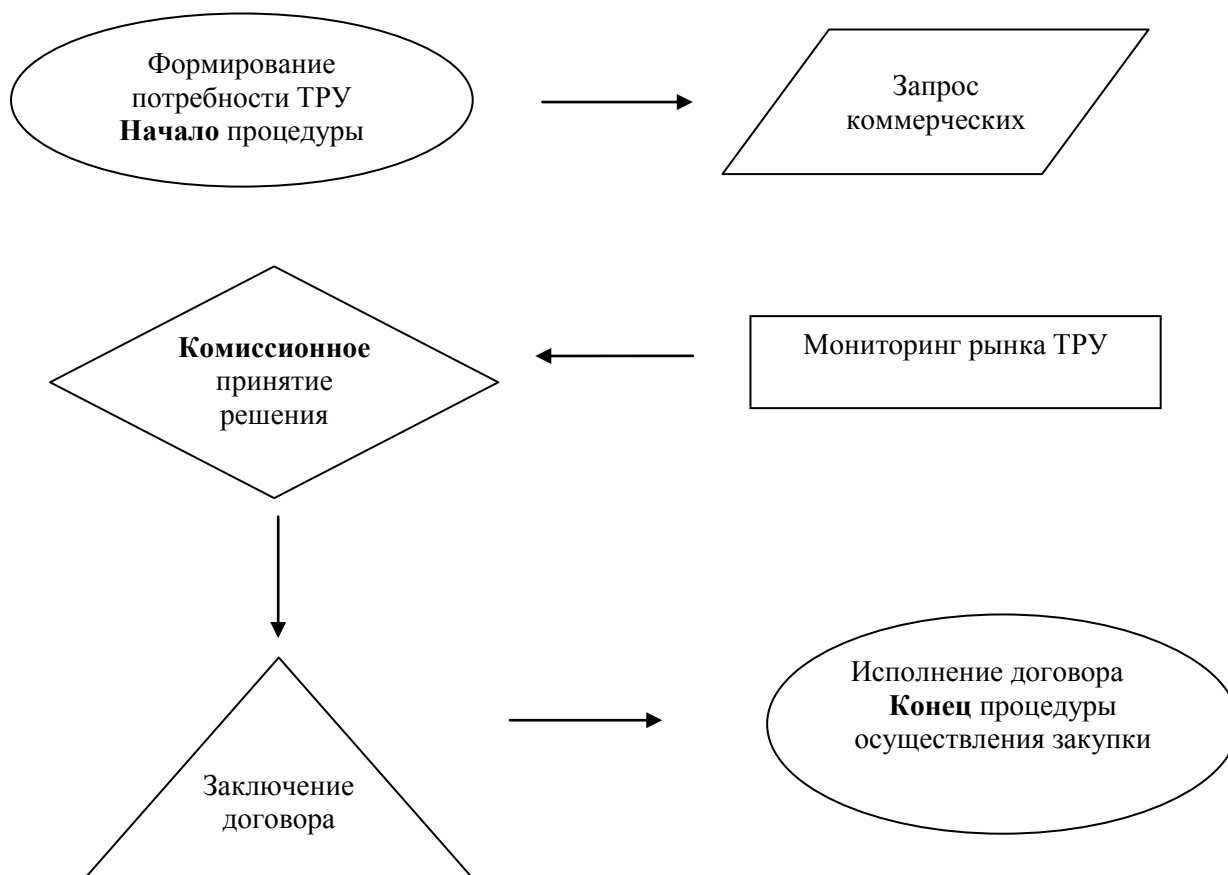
Формирование потребности ТРУ **Начало** процедуры

Запрос коммерческих

**Комиссионное** принятие решения

Мониторинг рынка ТРУ

Заключение договора

Исполнение договора **Конец** процедуры осуществления закупки